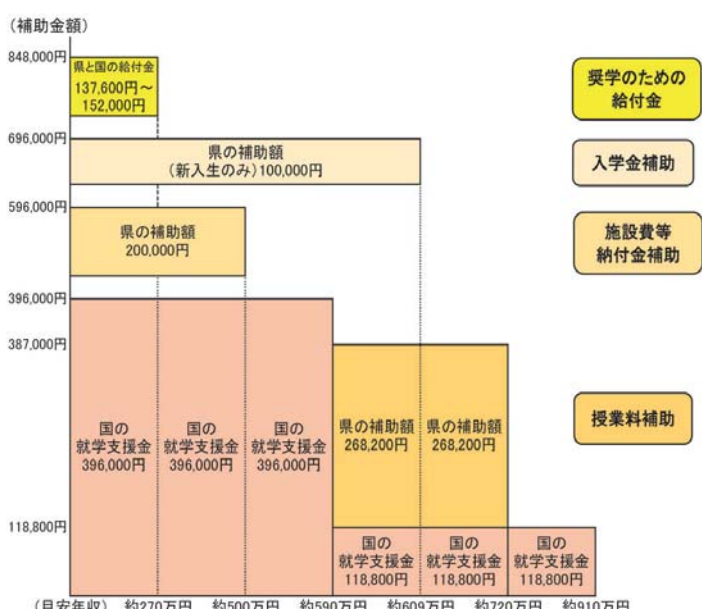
(補助金額)

848,000円

県と国の給付金 137,600円～152,000円

奨学のための給付金

696,000円

県の補助額 (新入生のみ) 100,000円

入学金補助

596,000円

県の補助額 200,000円

施設費等納付金補助

396,000円

387,000円

国の就学支援金 396,000円

国の就学支援金 396,000円

国の就学支援金 396,000円

県の補助額 268,200円

県の補助額 268,200円

授業料補助

118,800円

国の就学支援金 118,800円

国の就学支援金 118,800円

国の就学支援金 118,800円

(目安年収) 約270万円 約500万円 約590万円 約609万円 約720万円 約910万円